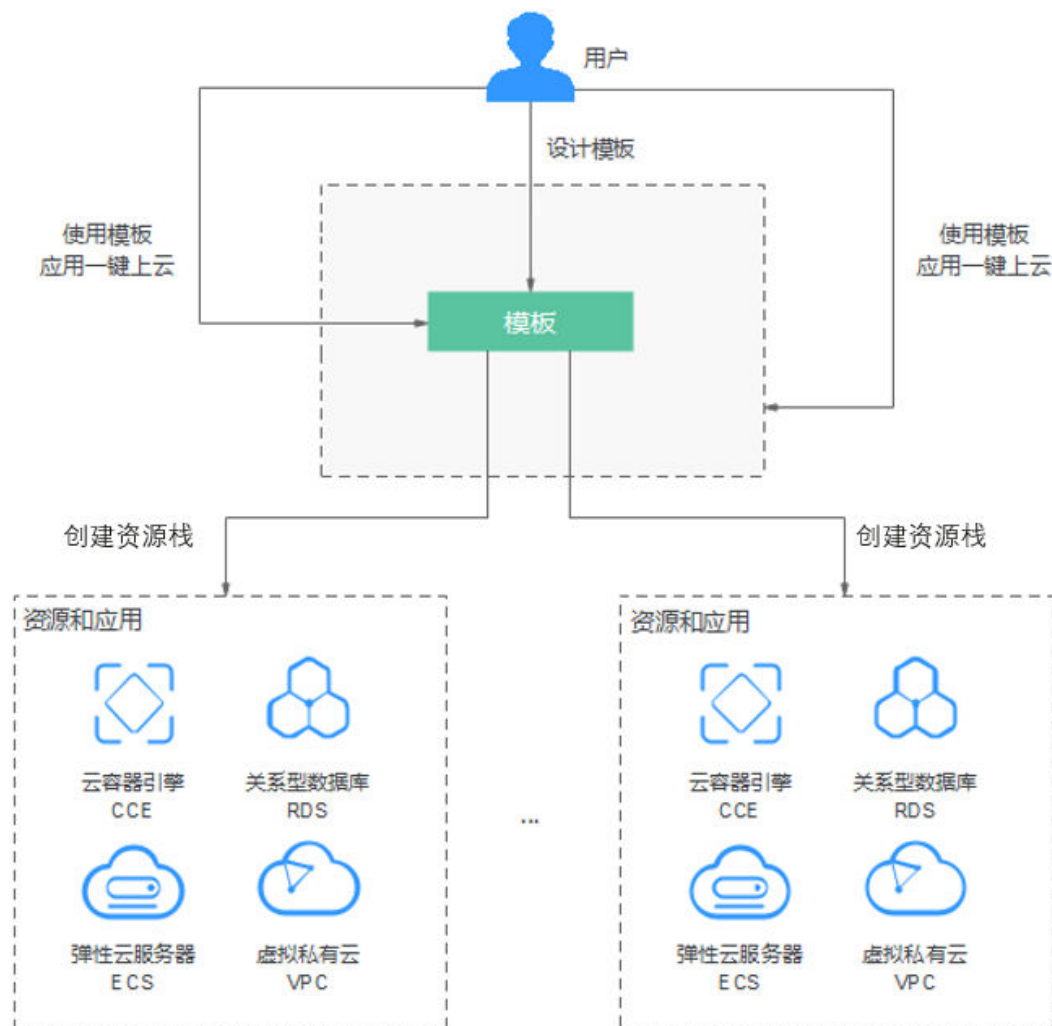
用户

设计模板

使用模板
应用一键上云

使用模板
应用一键上云

模板

创建资源栈

创建资源栈

资源和应用

云容器引擎
CCE

关系型数据库
RDS

弹性云服务器
ECS

虚拟私有云
VPC

...

资源和应用

云容器引擎
CCE

关系型数据库
RDS

弹性云服务器
ECS

虚拟私有云
VPC